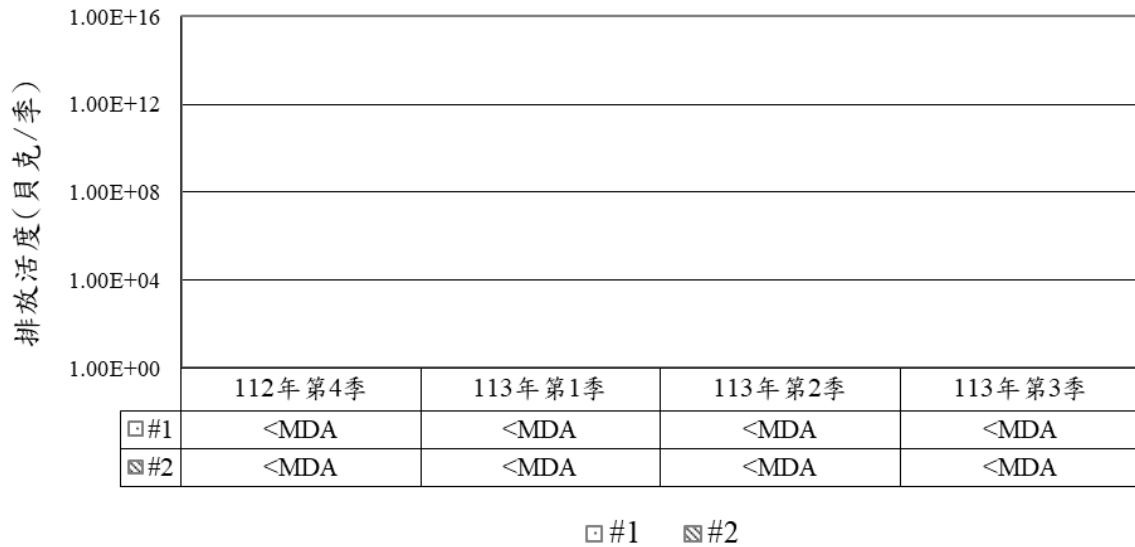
排放活度(貝克/季)

1.00E+16
1.00E+12
1.00E+08
1.00E+04
1.00E+00

|  | 112年第4季 | 113年第1季 | 113年第2季 | 113年第3季 |
|---|---|---|---|---|
| #1 | <MDA | <MDA | <MDA | <MDA |
| #2 | <MDA | <MDA | <MDA | <MDA |

#1 #2